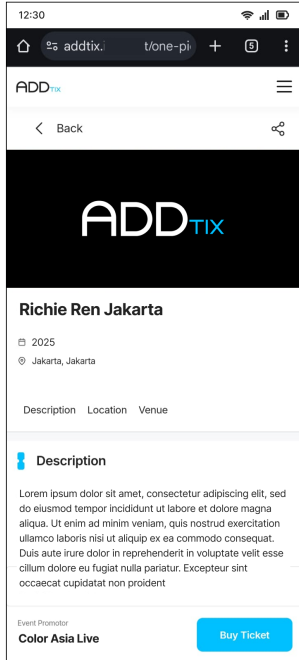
12:30

addtix.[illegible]t/one-pi

5

ADD TIX

Back

ADD TIX

Richie Ren Jakarta

2025

Jakarta, Jakarta

Description Location Venue

Description

Lorem ipsum dolor sit amet, consectetur adipiscing elit, sed do eiusmod tempor incididunt ut labore et dolore magna aliqua. Ut enim ad minim veniam, quis nostrud exercitation ullamco laboris nisi ut aliquip ex ea commodo consequat. Duis aute irure dolor in reprehenderit in voluptate velit esse cillum dolore eu fugiat nulla pariatur. Excepteur sint occaecat cupidatat non proident

Event Promotor
Color Asia Live

Buy Ticket